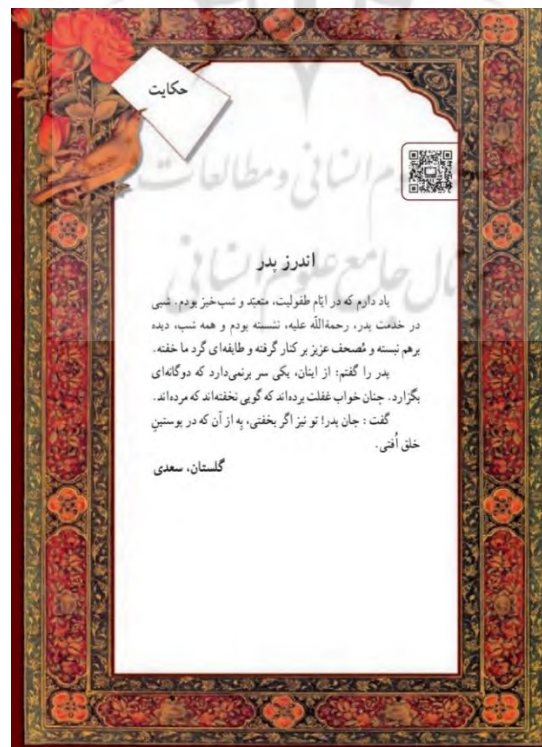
حکایت

اندرز پدر

یاد دارم که در ایّام طفولیت، متعبّد و شب‌خیز بودم. شبی در خدمت پدر، رحمةالله علیه، نشسته بودم و همه شب، دیده برهم نبسته و مُصحف عزیز بر کنار گرفته و طایفه‌ای گرد ما خفته.

پدر را گفتم: از اینان، یکی سر برنمی‌دارد که دوگانه‌ای بگزارد. چنان خواب غفلت برده‌اند که گویی نخفته‌اند که مرده‌اند.

گفت: جان پدر! تو نیز اگر بخفتی، به از آن که در پوستین خلق اُفتی.

گلستان، سعدی